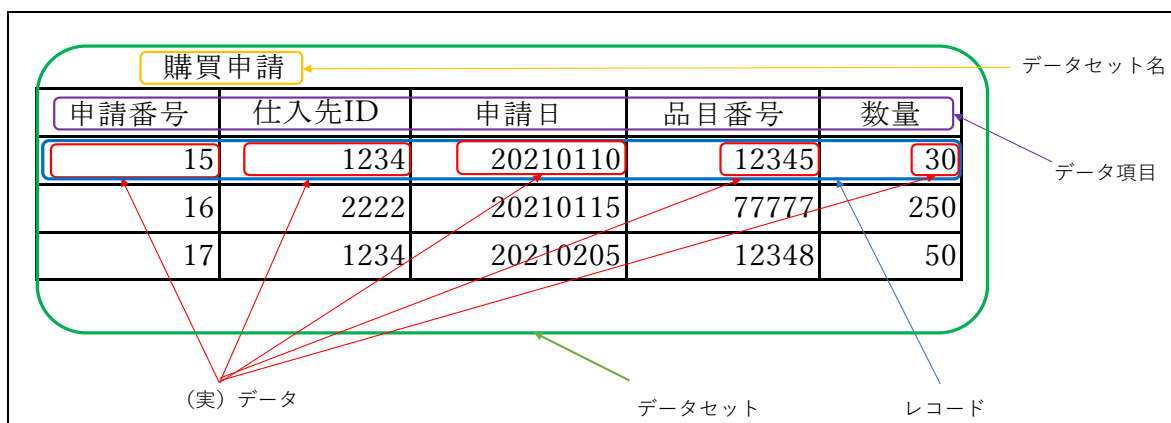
購買申請

データセット名

| 申請番号 | 仕入先ID | 申請日 | 品目番号 | 数量 |
|---|---|---|---|---|
| 15 | 1234 | 20210110 | 12345 | 30 |
| 16 | 2222 | 20210115 | 77777 | 250 |
| 17 | 1234 | 20210205 | 12348 | 50 |

データ項目

（実）データ

データセット

レコード